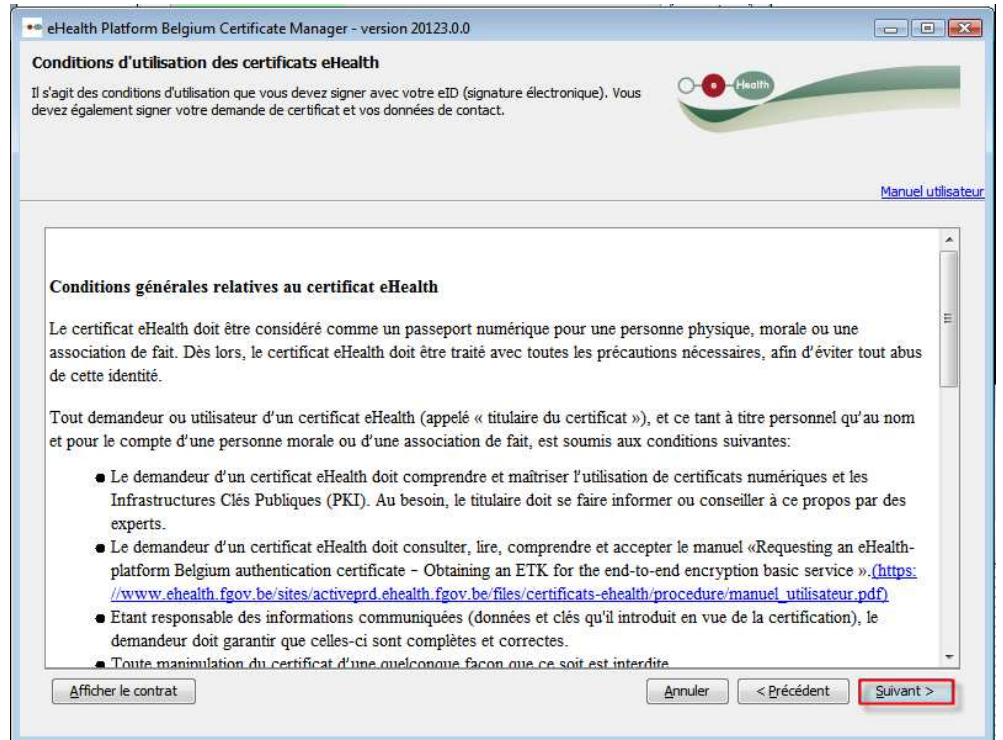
eHealth Platform Belgium Certificate Manager - version 20123.0.0

Conditions d'utilisation des certificats eHealth

Il s'agit des conditions d'utilisation que vous devez signer avec votre eID (signature électronique). Vous devez également signer votre demande de certificat et vos données de contact.

Health

Manuel utilisateur

Conditions générales relatives au certificat eHealth

Le certificat eHealth doit être considéré comme un passeport numérique pour une personne physique, morale ou une association de fait. Dès lors, le certificat eHealth doit être traité avec toutes les précautions nécessaires, afin d'éviter tout abus de cette identité.

Tout demandeur ou utilisateur d'un certificat eHealth (appelé « titulaire du certificat »), et ce tant à titre personnel qu'au nom et pour le compte d'une personne morale ou d'une association de fait, est soumis aux conditions suivantes:

- Le demandeur d'un certificat eHealth doit comprendre et maîtriser l'utilisation de certificats numériques et les Infrastructures Clés Publiques (PKI). Au besoin, le titulaire doit se faire informer ou conseiller à ce propos par des experts.
- Le demandeur d'un certificat eHealth doit consulter, lire, comprendre et accepter le manuel «Requesting an eHealth-platform Belgium authentication certificate - Obtaining an ETK for the end-to-end encryption basic service ».(https://www.ehealth.fgov.be/sites/activeprd.ehealth.fgov.be/files/certificats-ehealth/procedure/manuel_utilisateur.pdf)
- Etant responsable des informations communiquées (données et clés qu'il introduit en vue de la certification), le demandeur doit garantir que celles-ci sont complètes et correctes.
- Toute manipulation du certificat d'une quelconque façon que ce soit est interdite

Afficher le contrat

Annuler

< Précédent

Suivant >